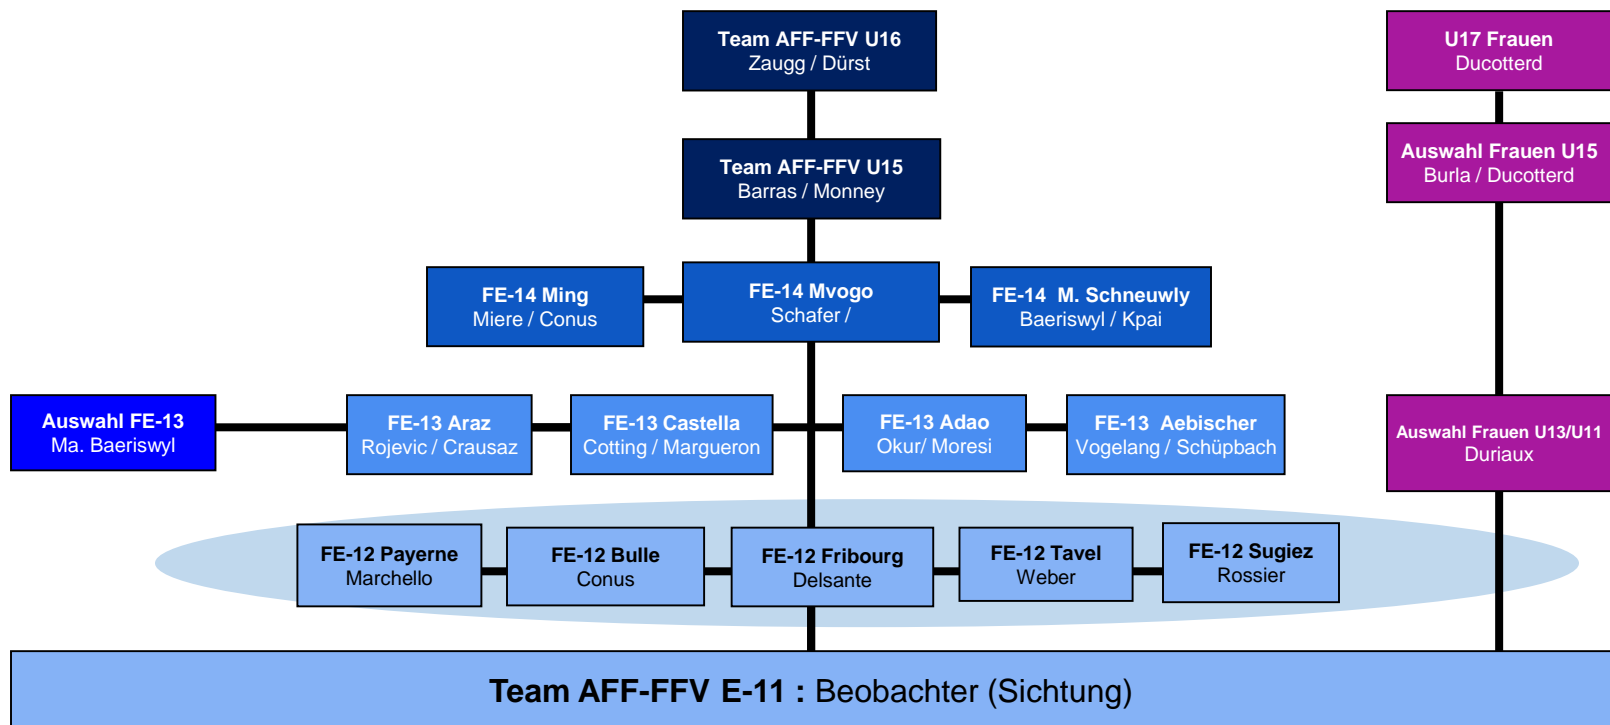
Team AFF-FFV U16
Zaugg / Dürst

U17 Frauen
Ducotterd

Team AFF-FFV U15
Barras / Monney

Auswahl Frauen U15
Burla / Ducotterd

FE-14 Ming
Miere / Conus

FE-14 Mvogo
Schafer /

FE-14 M. Schneuwly
Baeriswyl / Kpai

Auswahl FE-13
Ma. Baeriswyl

FE-13 Araz
Rojevic / Crausaz

FE-13 Castella
Cotting / Margueron

FE-13 Adao
Okur/ Moresi

FE-13 Aebischer
Vogelang / Schüpbach

Auswahl Frauen U13/U11
Duriaux

FE-12 Payerne
Marchello

FE-12 Bulle
Conus

FE-12 Fribourg
Delsante

FE-12 Tavel
Weber

FE-12 Sugiez
Rossier

Team AFF-FFV E-11 : Beobachter (Sichtung)